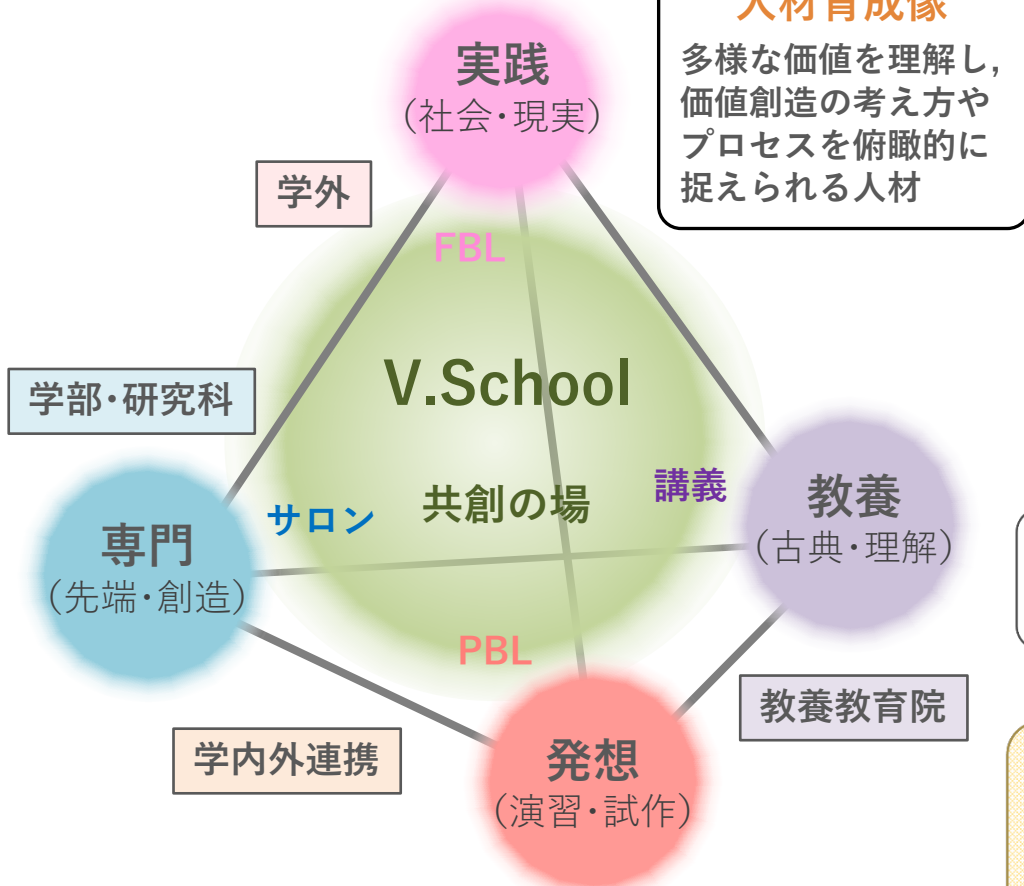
人材育成像
多様な価値を理解し，価値創造の考え方やプロセスを俯瞰的に捉えられる人材

実践
（社会・現実）

学外

FBL

学部・研究科

V.School

講義

教養
（古典・理解）

共創の場

サロン

専門
（先端・創造）

PBL

教養教育院

学内外連携

発想
（演習・試作）